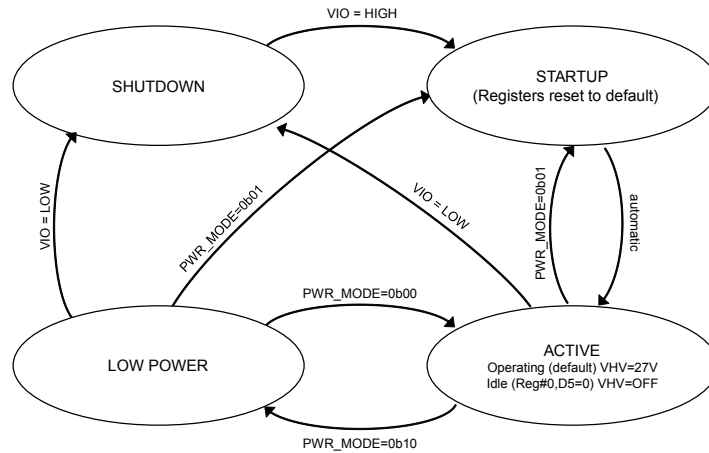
VIO = HIGH

SHUTDOWN

STARTUP
(Registers reset to default)

VIO = LOW

PWR_MODE=0b01

VIO = LOW

PWR_MODE=0b01

automatic

PWR_MODE=0b00

LOW POWER

ACTIVE
Operating (default) VHV=27V
Idle (Reg#0,D5=0) VHV=OFF

PWR_MODE=0b10